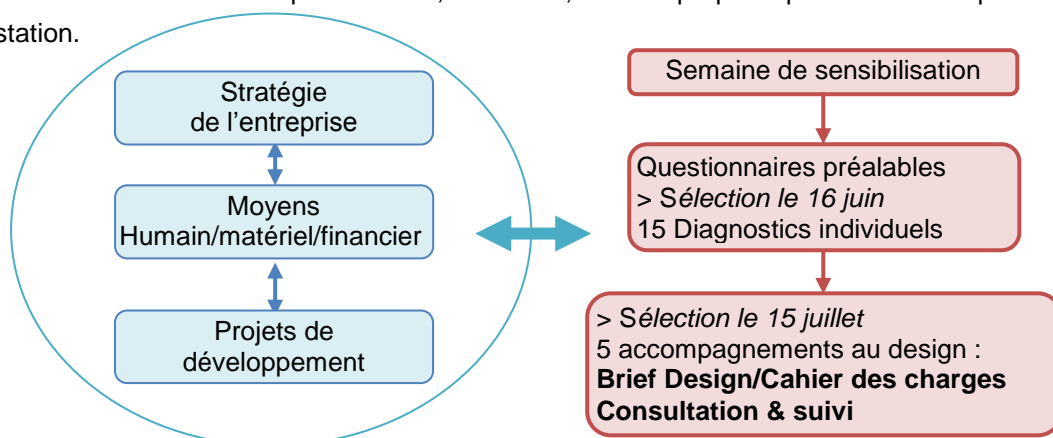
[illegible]
station.

Stratégie de l'entreprise

Moyens Humain/matériel/financier

Projets de développement

Semaine de sensibilisation

Questionnaires préalables
> *Sélection le 16 juin*
15 Diagnostics individuels

> *Sélection le 15 juillet*
5 accompagnements au design :
**Brief Design/Cahier des charges**
**Consultation & suivi**